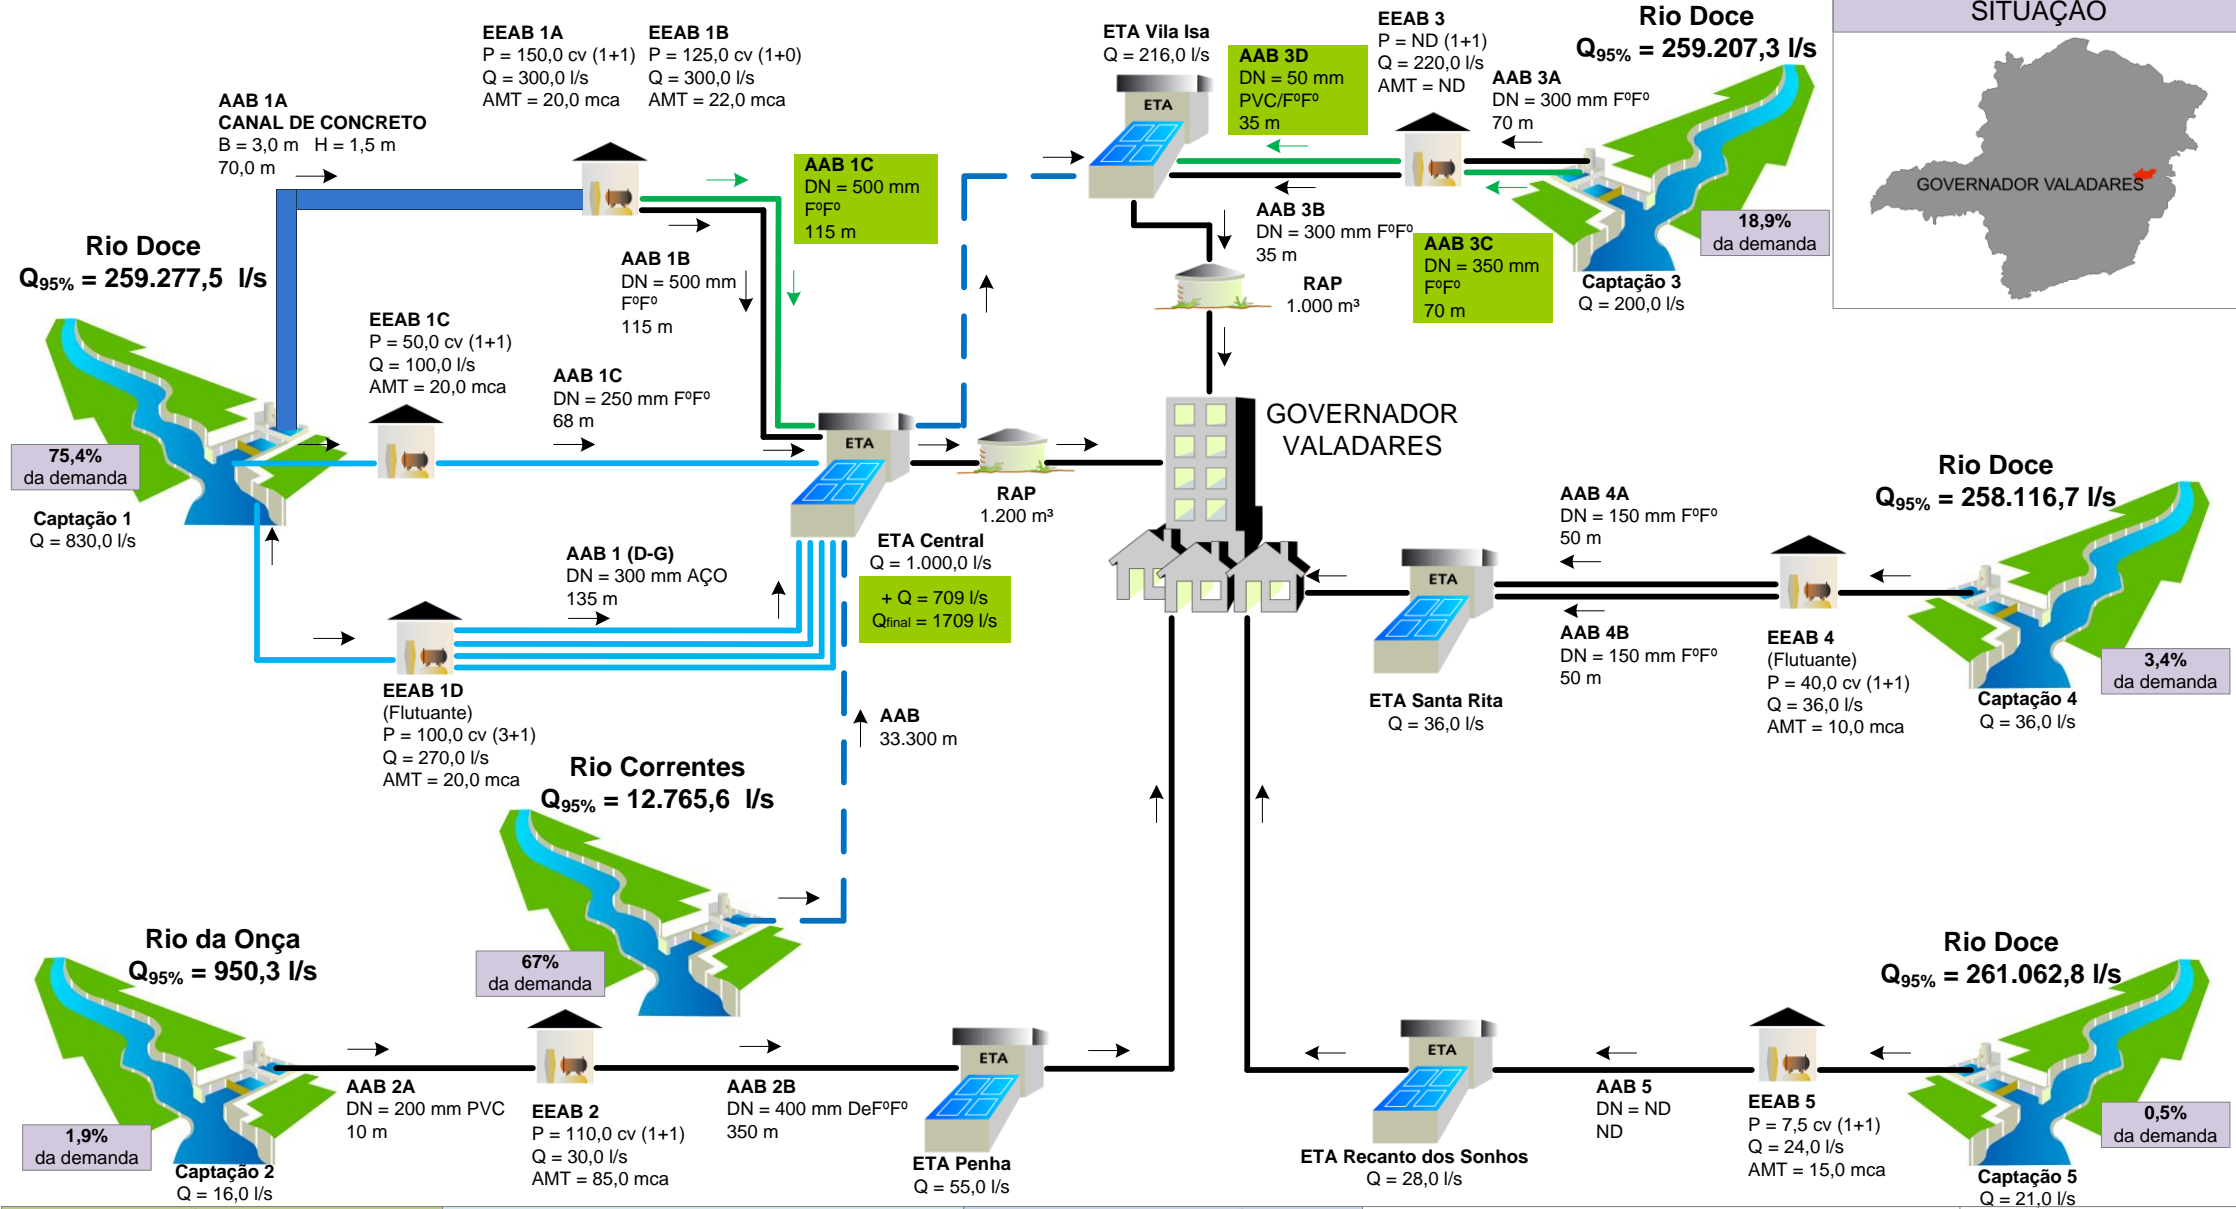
EEAB 1A
P = 150,0 cv (1+1)
Q = 300,0 l/s
AMT = 20,0 mca

EEAB 1B
P = 125,0 cv (1+0)
Q = 300,0 l/s
AMT = 22,0 mca

ETA Vila Isa
Q = 216,0 l/s

AAB 3D
DN = 50 mm
PVC/F$^o$F$^o$
35 m

EEAB 3
P = ND (1+1)
Q = 220,0 l/s
AMT = ND

Rio Doce
$Q_{95\%}$ = 259.207,3 l/s

SITUAÇÃO

GOVERNADOR VALADARES

AAB 3A
DN = 300 mm F$^o$F$^o$
70 m

AAB 1A
CANAL DE CONCRETO
B = 3,0 m H = 1,5 m
70,0 m

AAB 1C
DN = 500 mm
F$^o$F$^o$
115 m

ETA

AAB 3B
DN = 300 mm F$^o$F$^o$
35 m

AAB 3C
DN = 350 mm
F$^o$F$^o$
70 m

18,9%
da demanda

Captação 3
Q = 200,0 l/s

Rio Doce
$Q_{95\%}$ = 259.277,5 l/s

AAB 1B
DN = 500 mm
F$^o$F$^o$
115 m

RAP
1.000 m³

EEAB 1C
P = 50,0 cv (1+1)
Q = 100,0 l/s
AMT = 20,0 mca

AAB 1C
DN = 250 mm F$^o$F$^o$
68 m

GOVERNADOR
VALADARES

75,4%
da demanda

Captação 1
Q = 830,0 l/s

ETA

RAP
1.200 m³

ETA Central
Q = 1.000,0 l/s

+ Q = 709 l/s
$Q_{final}$ = 1709 l/s

AAB 1 (D-G)
DN = 300 mm AÇO
135 m

Rio Doce
$Q_{95\%}$ = 258.116,7 l/s

AAB 4A
DN = 150 mm F$^o$F$^o$
50 m

ETA

AAB 4B
DN = 150 mm F$^o$F$^o$
50 m

EEAB 4
(Flutuante)
P = 40,0 cv (1+1)
Q = 36,0 l/s
AMT = 10,0 mca

3,4%
da demanda

Captação 4
Q = 36,0 l/s

ETA Santa Rita
Q = 36,0 l/s

EEAB 1D
(Flutuante)
P = 100,0 cv (3+1)
Q = 270,0 l/s
AMT = 20,0 mca

AAB
33.300 m

Rio Correntes
$Q_{95\%}$ = 12.765,6 l/s

67%
da demanda

Rio da Onça
$Q_{95\%}$ = 950,3 l/s

Rio Doce
$Q_{95\%}$ = 261.062,8 l/s

1,9%
da demanda

Captação 2
Q = 16,0 l/s

AAB 2A
DN = 200 mm PVC
10 m

EEAB 2
P = 110,0 cv (1+1)
Q = 30,0 l/s
AMT = 85,0 mca

AAB 2B
DN = 400 mm DeF$^o$F$^o$
350 m

ETA

ETA Penha
Q = 55,0 l/s

ETA

ETA Recanto dos Sonhos
Q = 28,0 l/s

AAB 5
DN = ND
ND

EEAB 5
P = 7,5 cv (1+1)
Q = 24,0 l/s
AMT = 15,0 mca

0,5%
da demanda

Captação 5
Q = 21,0 l/s